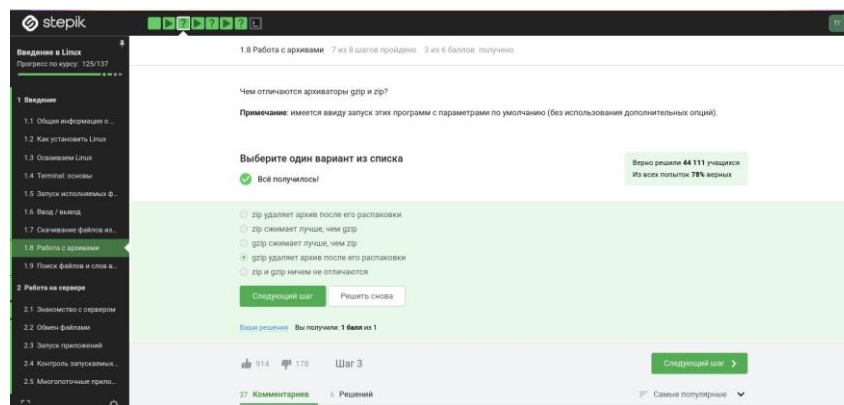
stepik

TT

Введение в Linux
Прогресс по курсу: 125/137

1 Введение
1.1 Общая информация о ...
1.2 Как установить Linux
1.3 Осваиваем Linux
1.4 Terminal: основы
1.5 Запуск исполняемых ф...
1.6 Ввод / вывод
1.7 Скачивание файлов из...
1.8 Работа с архивами
1.9 Поиск файлов и слов в...

2 Работа на сервере
2.1 Знакомство с сервером
2.2 Обмен файлами
2.3 Запуск приложений
2.4 Контроль запускаемых...
2.5 Многопоточные прило...

1.8 Работа с архивами 7 из 8 шагов пройдено 3 из 6 баллов получено

Чем отличаются архиваторы gzip и zip?

**Примечание**: имеется ввиду запуск этих программ с параметрами по умолчанию (без использования дополнительных опций).

Выберите один вариант из списка

Всё получилось!

Верно решили 44 111 учащихся
Из всех попыток 78% верных

zip удаляет архив после его распаковки
zip сжимает лучше, чем gzip
gzip сжимает лучше, чем zip
gzip удаляет архив после его распаковки
zip и gzip ничем не отличаются

Следующий шаг Решить снова

Ваши решения Вы получили: 1 балл из 1

914 178 Шаг 3

Следующий шаг

27 Комментариев 6 Решений

Самые популярные